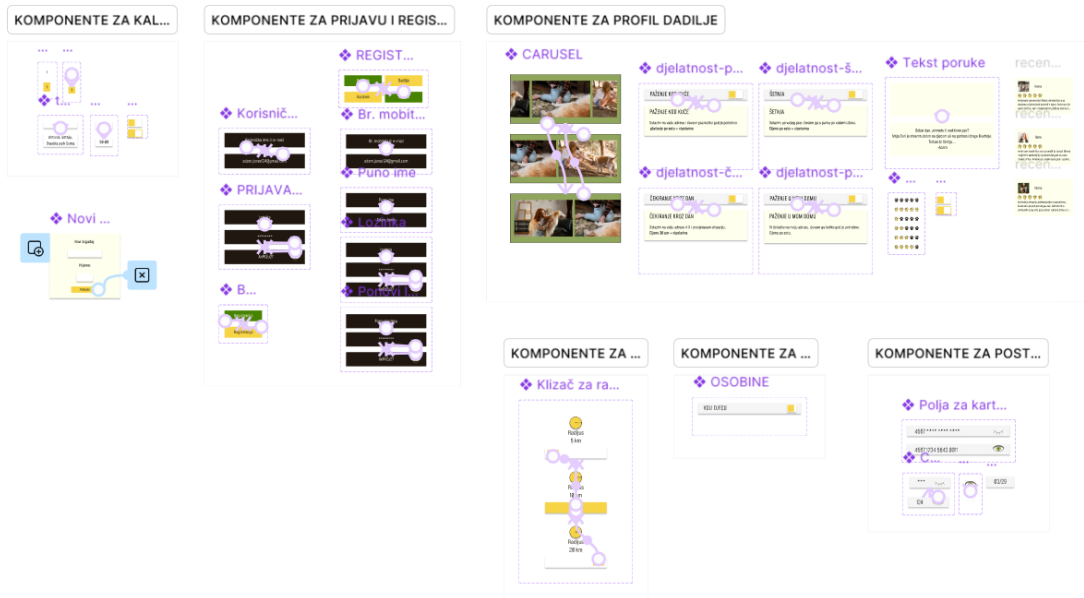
KOMPONENTE ZA KAL...

KOMPONENTE ZA PRIJAVU I REGIS...

KOMPONENTE ZA PROFIL DADILJE

❖ Novi ...

❖ REGIST...

❖ Korisnič...

❖ Br. mobit...

❖ PRIJAVA...

❖ Puno ime

❖ Lozinka

❖ B...

❖ Ponovi l...

❖ CARUSEL

❖ djelatnost-p...

❖ djelatnost-š...

❖ Tekst poruke

recen...

recen...

recen...

❖ djelatnost-č...

❖ djelatnost-p...

PAŽENIK KOD KUĆE

ŠETNJA

ČEKIRANJE KROZ DAN

PAŽENJE U MOM DOMU

KOMPONENTE ZA ...

KOMPONENTE ZA ...

KOMPONENTE ZA POST...

❖ Klizač za ra...

❖ OSOBINE

❖ Polja za kart...

Radijus 5 km

Radijus 10 km

Radijus 20 km

4567 2234 5643 891

03/29